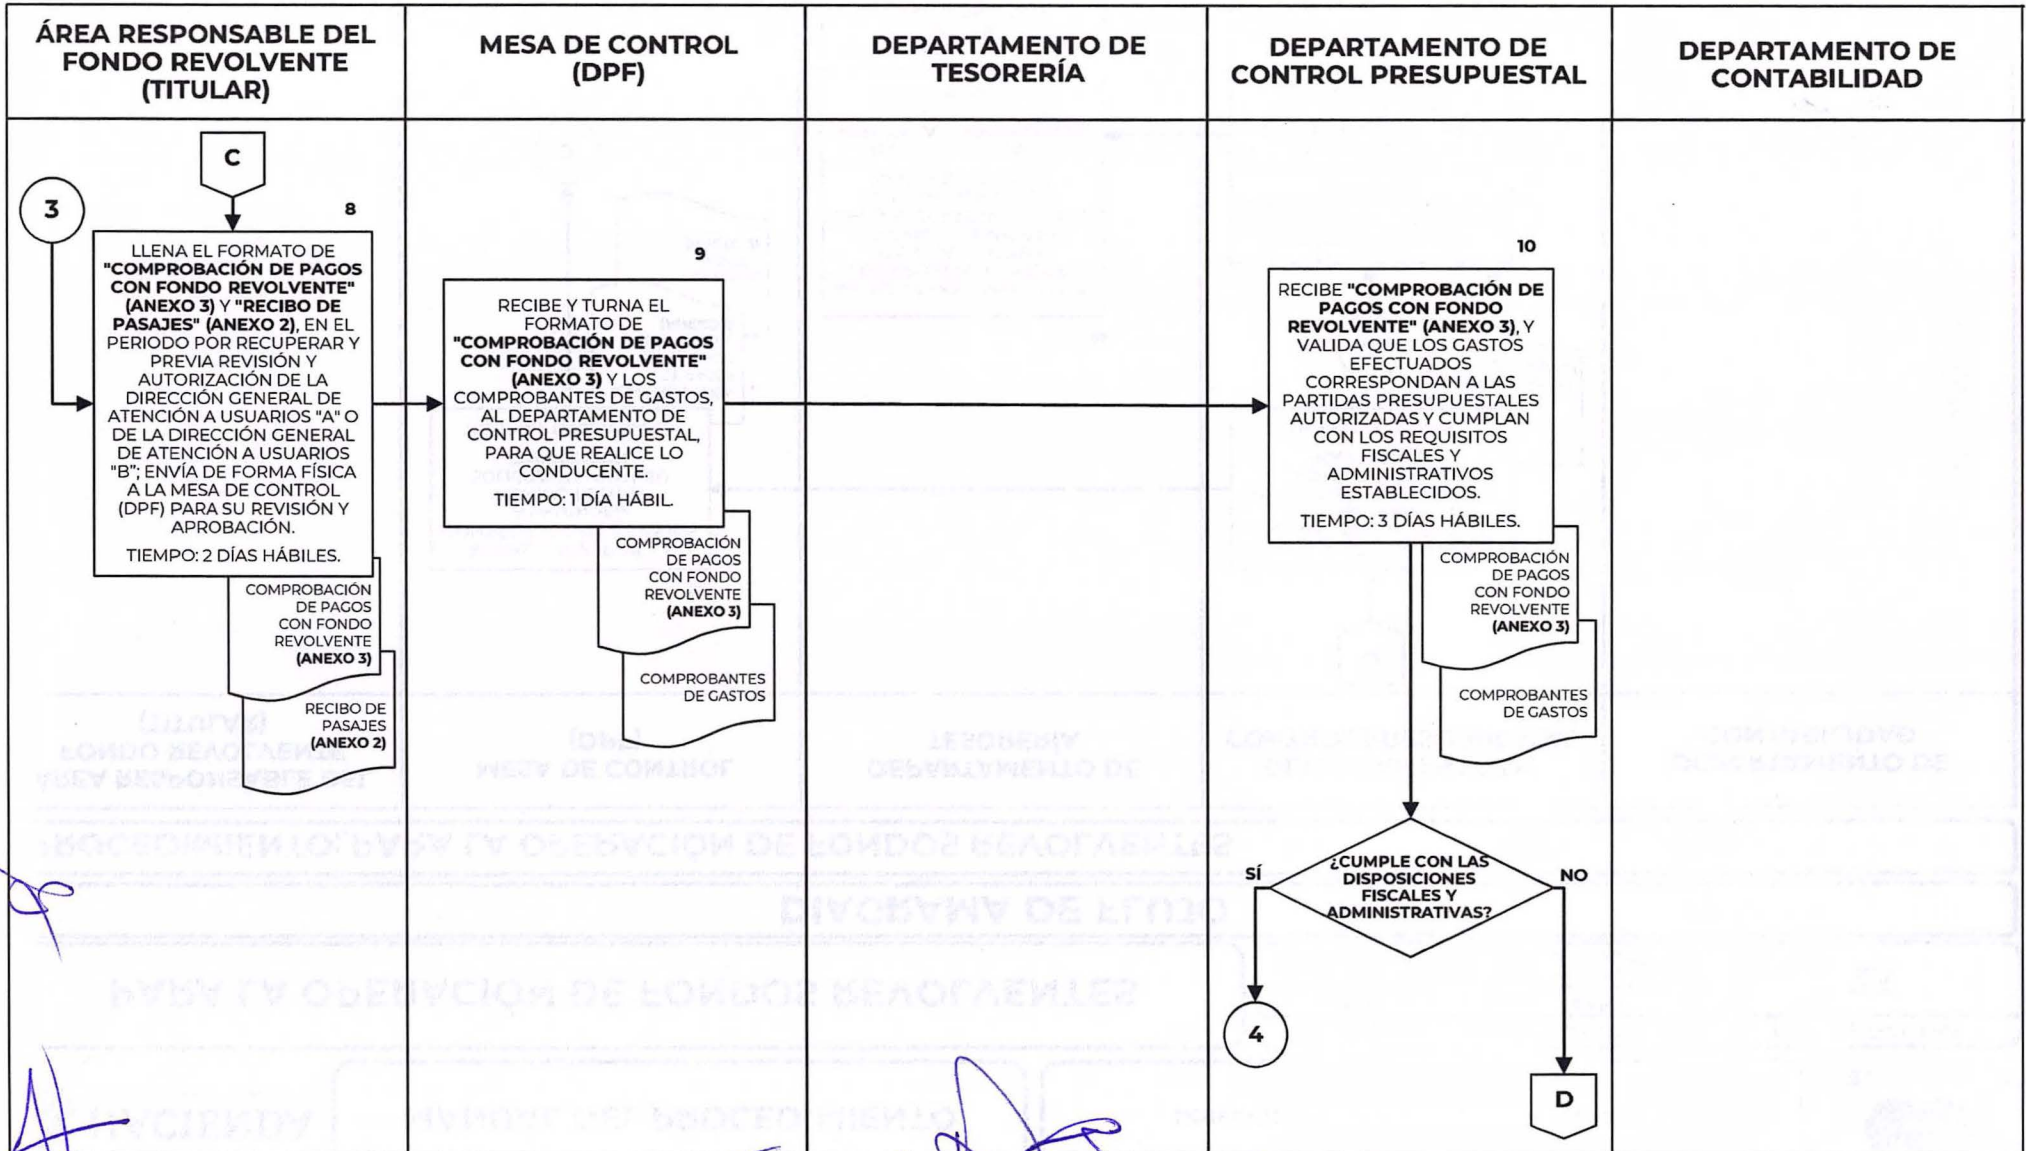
| ÁREA RESPONSABLE DEL FONDO REVOLVENTE (TITULAR) | MESA DE CONTROL (DPF) | DEPARTAMENTO DE TESORERÍA | DEPARTAMENTO DE CONTROL PRESUPUESTAL | DEPARTAMENTO DE CONTABILIDAD |
|---|---|---|---|---|

C

3

8

LLENA EL FORMATO DE **"COMPROBACIÓN DE PAGOS CON FONDO REVOLVENTE" (ANEXO 3)** Y **"RECIBO DE PASAJES" (ANEXO 2)**, EN EL PERIODO POR RECUPERAR Y PREVIA REVISIÓN Y AUTORIZACIÓN DE LA DIRECCIÓN GENERAL DE ATENCIÓN A USUARIOS "A" O DE LA DIRECCIÓN GENERAL DE ATENCIÓN A USUARIOS "B"; ENVÍA DE FORMA FÍSICA A LA MESA DE CONTROL (DPF) PARA SU REVISIÓN Y APROBACIÓN.

TIEMPO: 2 DÍAS HÁBILES.

COMPROBACIÓN DE PAGOS CON FONDO REVOLVENTE **(ANEXO 3)**

RECIBO DE PASAJES **(ANEXO 2)**

9

RECIBE Y TURNA EL FORMATO DE **"COMPROBACIÓN DE PAGOS CON FONDO REVOLVENTE" (ANEXO 3)** Y LOS COMPROBANTES DE GASTOS, AL DEPARTAMENTO DE CONTROL PRESUPUESTAL, PARA QUE REALICE LO CONDUCENTE.

TIEMPO: 1 DÍA HÁBIL.

COMPROBACIÓN DE PAGOS CON FONDO REVOLVENTE **(ANEXO 3)**

COMPROBANTES DE GASTOS

10

RECIBE **"COMPROBACIÓN DE PAGOS CON FONDO REVOLVENTE" (ANEXO 3)**, Y VALIDA QUE LOS GASTOS EFECTUADOS CORRESPONDAN A LAS PARTIDAS PRESUPUESTALES AUTORIZADAS Y CUMPLAN CON LOS REQUISITOS FISCALES Y ADMINISTRATIVOS ESTABLECIDOS.

TIEMPO: 3 DÍAS HÁBILES.

COMPROBACIÓN DE PAGOS CON FONDO REVOLVENTE **(ANEXO 3)**

COMPROBANTES DE GASTOS

¿CUMPLE CON LAS DISPOSICIONES FISCALES Y ADMINISTRATIVAS?

SÍ

NO

4

D